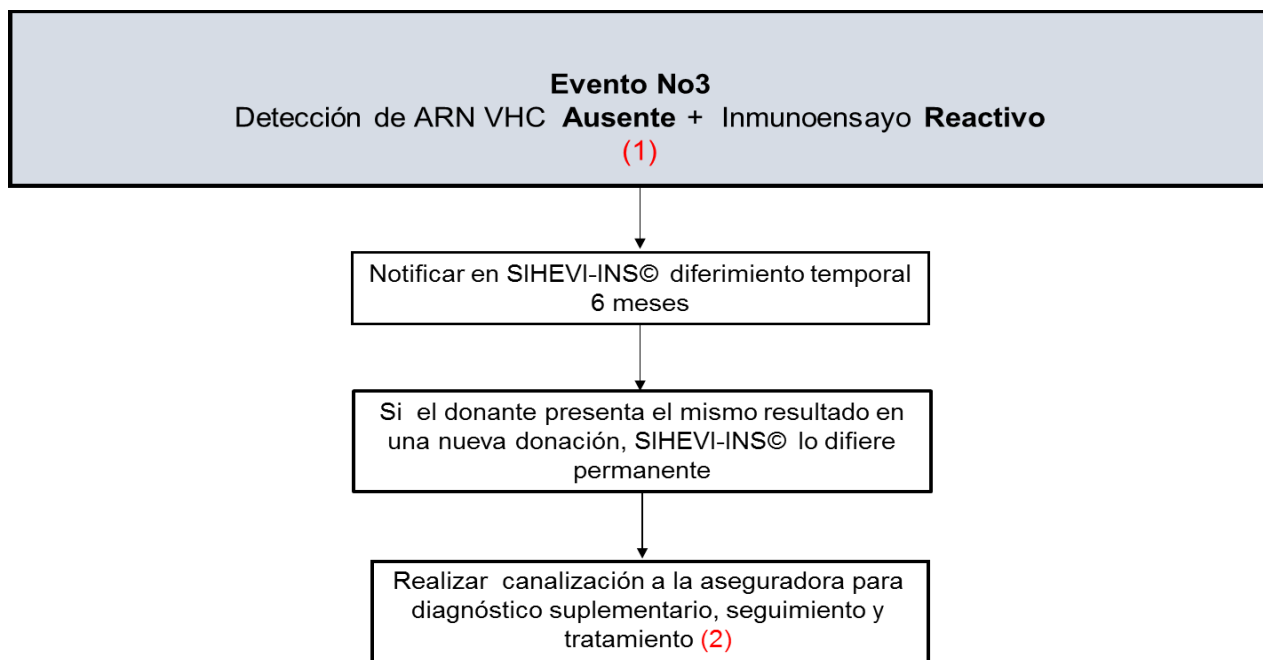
**Evento No3**
Detección de ARN VHC **Ausente** + Inmunoensayo **Reactivo**
(1)

Notificar en SIHEVI-INS© diferimiento temporal 6 meses

Si el donante presenta el mismo resultado en una nueva donación, SIHEVI-INS© lo difiere permanente

Realizar canalización a la aseguradora para diagnóstico suplementario, seguimiento y tratamiento (2)